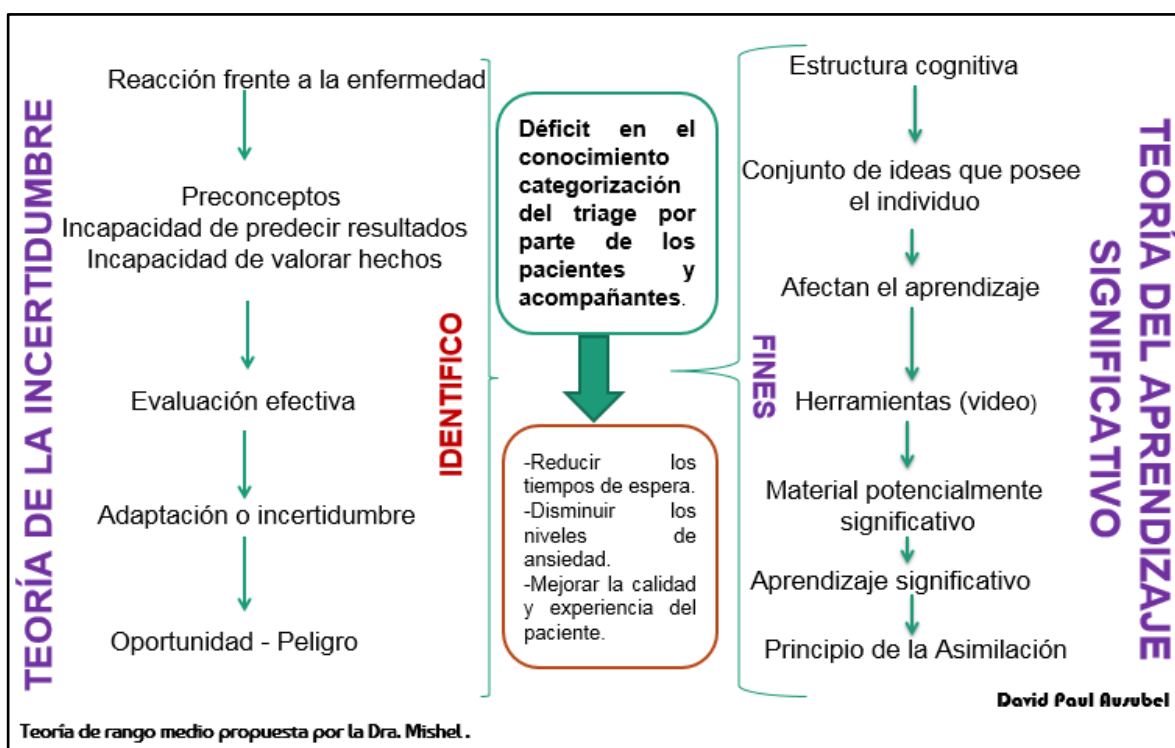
TEORÍA DE LA INCERTIDUMBRE

Reacción frente a la enfermedad

Preconceptos
Incapacidad de predecir resultados
Incapacidad de valorar hechos

Evaluación efectiva

Adaptación o incertidumbre

Oportunidad - Peligro

IDENTIFICO

Déficit en el conocimiento categorización del triage por parte de los pacientes y acompañantes.

-Reducir los tiempos de espera.
-Disminuir los niveles de ansiedad.
-Mejorar la calidad y experiencia del paciente.

FINES

Estructura cognitiva

Conjunto de ideas que posee el individuo

Afectan el aprendizaje

Herramientas (video)

Material potencialmente significativo

Aprendizaje significativo

Principio de la Asimilación

TEORÍA DEL APRENDIZAJE SIGNIFICATIVO

David Paul Ausubel

Teoría de rango medio propuesta por la Dra. Mishel .